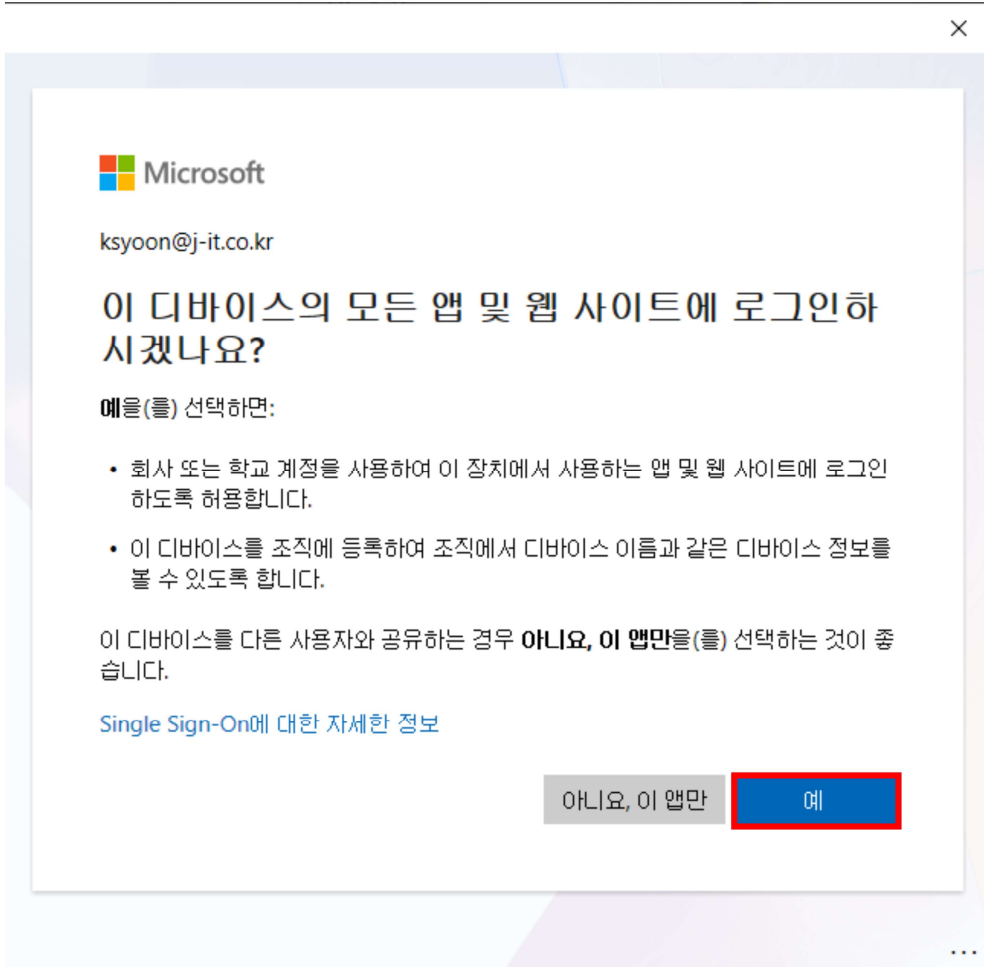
×

Microsoft

ksyoon@j-it.co.kr

이 디바이스의 모든 앱 및 웹 사이트에 로그인하시겠나요?

예을(를) 선택하면:

• 회사 또는 학교 계정을 사용하여 이 장치에서 사용하는 앱 및 웹 사이트에 로그인하도록 허용합니다.

• 이 디바이스를 조직에 등록하여 조직에서 디바이스 이름과 같은 디바이스 정보를 볼 수 있도록 합니다.

이 디바이스를 다른 사용자와 공유하는 경우 아니요, 이 앱만을(를) 선택하는 것이 좋습니다.

Single Sign-On에 대한 자세한 정보

아니요, 이 앱만

예

...